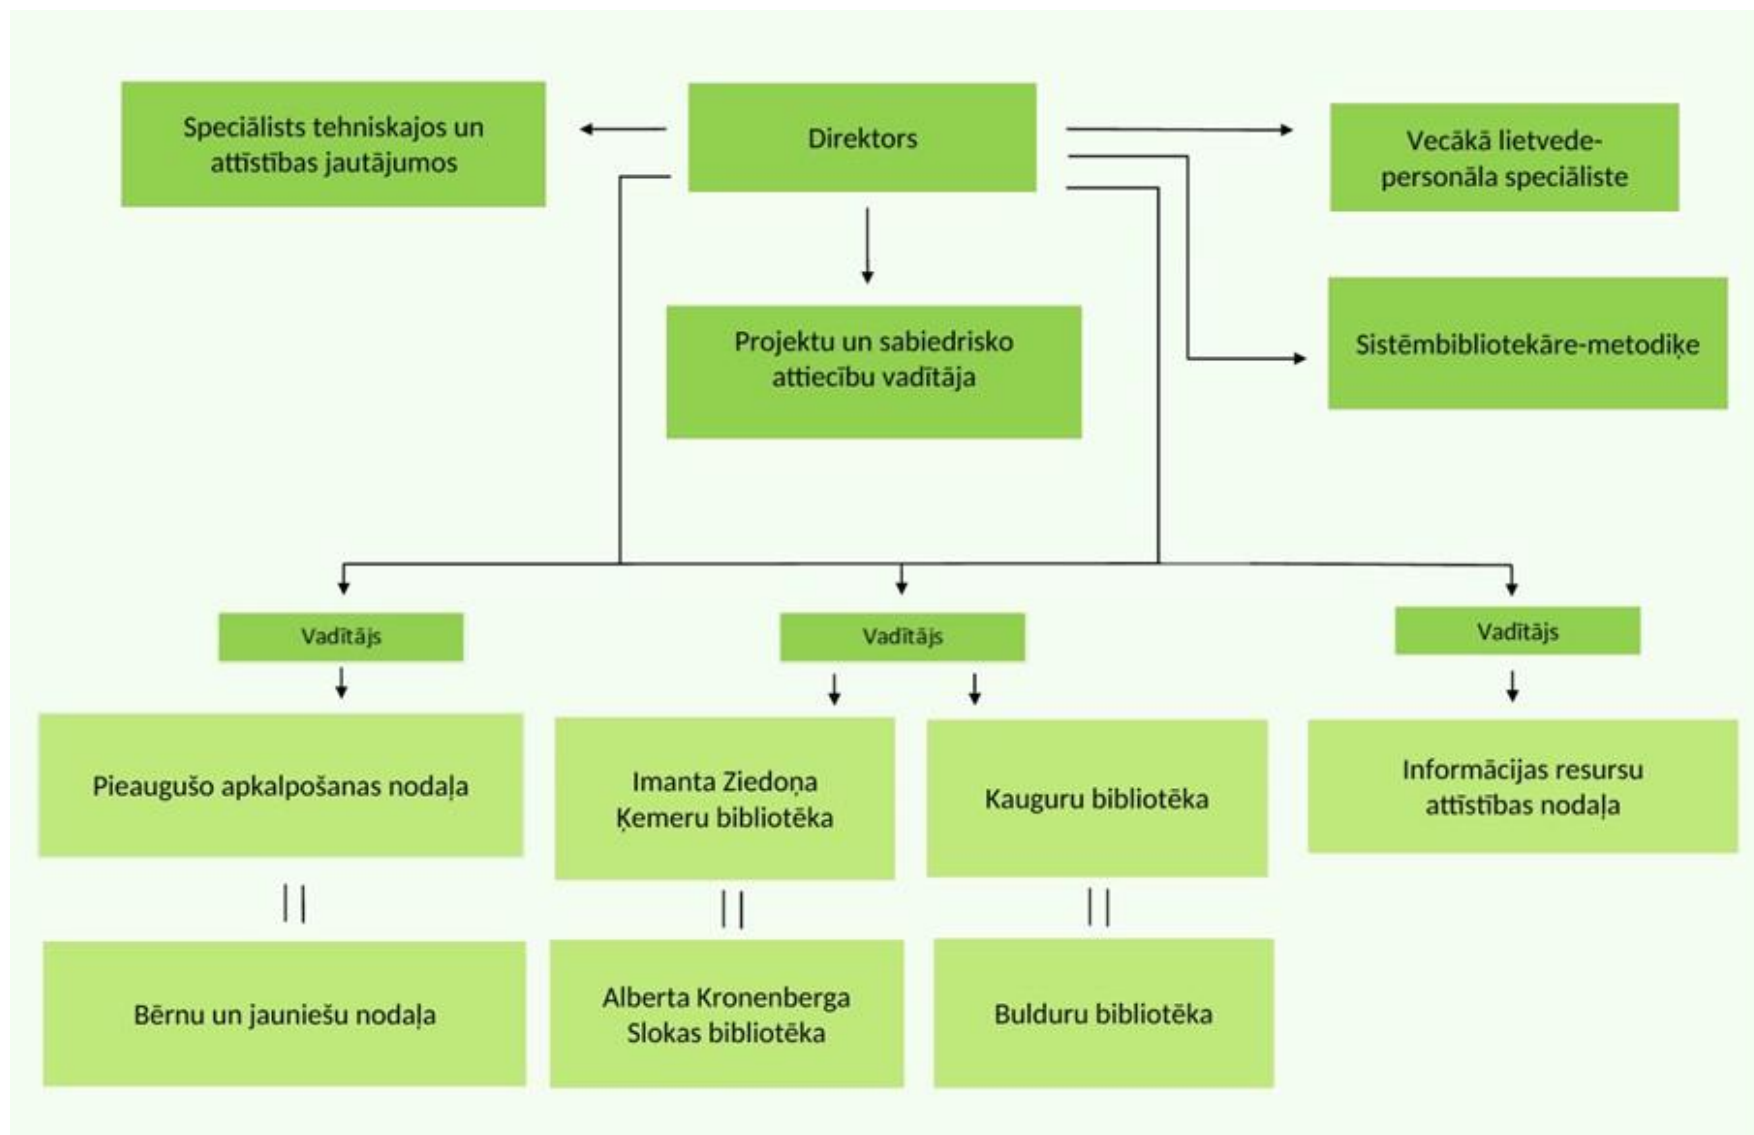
Speciālists tehniskajos un attīstības jautājumos

Direktors

Vecākā lietvede-personāla speciāliste

Projektu un sabiedrisko attiecību vadītāja

Sistēmbibliotekāre-metodiķe

Vadītājs

Vadītājs

Vadītājs

Pieaugušo apkalpošanas nodaļa

Imanta Ziedoņa Ķemeru bibliotēka

Kauguru bibliotēka

Informācijas resursu attīstības nodaļa

Bērnu un jauniešu nodaļa

Alberta Kronenberga Slokas bibliotēka

Bulduru bibliotēka